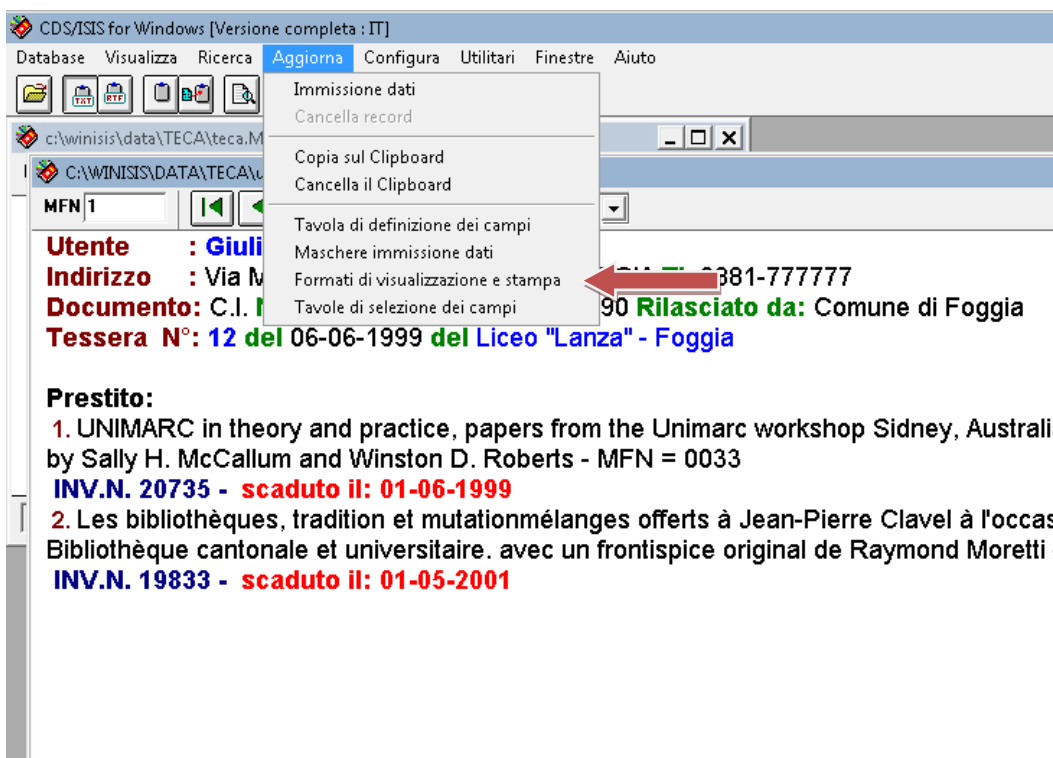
CDS/ISIS for Windows [Versione completa : IT]

Database Visualizza Ricerca Aggiorna Configura Utilitari Finestre Aiuto

Immissione dati
Cancella record
Copia sul Clipboard
Cancella il Clipboard
Tavola di definizione dei campi
Maschere immissione dati
Formati di visualizzazione e stampa
Tavole di selezione dei campi

c:\winisis\data\TECA\teca.M

C:\WINISIS\DATA\TECA\u

MFN 1

Utente : Giuli
Indirizzo : Via M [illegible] 381-777777
Documento: C.I. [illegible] 90 Rilasciato da: Comune di Foggia
Tessera N°: 12 del 06-06-1999 del Liceo "Lanza" - Foggia

Prestito:
1. UNIMARC in theory and practice, papers from the Unimarc workshop Sidney, Australi by Sally H. McCallum and Winston D. Roberts - MFN = 0033
INV.N. 20735 - scaduto il: 01-06-1999
2. Les bibliothèques, tradition et mutationmélanges offerts à Jean-Pierre Clavel à l'occas Bibliothèque cantonale et universitaire. avec un frontispice original de Raymond Moretti
INV.N. 19833 - scaduto il: 01-05-2001